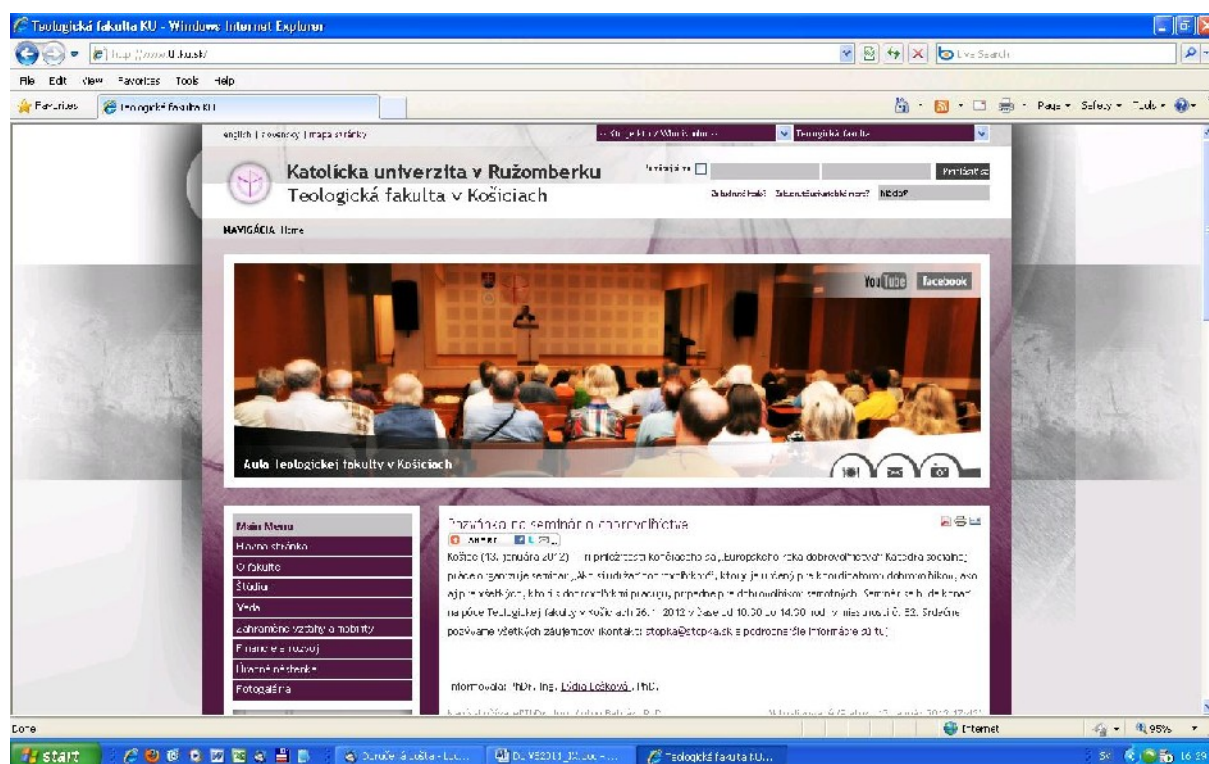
Teologická fakulta KU - Windows Internet Explorer

http://www.tf.ku.sk/

Live Search

File Edit View Favorites Tools Help

Favorites | Teologická fakulta KU

Page ▾ Safety ▾ Tools ▾

english | slovensky | mapa stránky

-- Súčasti KU / Workplaces -- | Teologická fakulta

Katolícka univerzita v Ružomberku
Teologická fakulta v Košiciach

Prihlásiť sa

Zabudnuté heslo? Zabudnuté používateľské meno? Registrácia

NAVIGÁCIA: Home

YouTube facebook

Aula Teologickej fakulty v Košiciach

Main Menu
Hlavná stránka
O fakulte
Štúdium
Veda
Zahraničné vzťahy a mobility
Financie a rozvoj
Úradná nástenka
Fotogaléria

Pozvánka na seminár o dobrovoľníctve

Košice (13. januára 2012) – Pri príležitosti košického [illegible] „Európskeho roka dobrovoľníctva" Katedra sociálnej práce organizuje seminár „Ako študovať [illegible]", ktorý je určený pre koordinátorov dobrovoľníkov, ako aj pre všetkých, ktorí s dobrovoľníkmi pracujú, prípadne pre dobrovoľníkov samotných. Seminár sa bude konať na pôde Teologickej fakulty v Košiciach 26.1. 2012 v čase od 10.00 do 14.00 hod. v miestnosti č. 32. Srdečne pozývame všetkých záujemcov. Kontakt: stopka@stopka.sk s podrobnejšie informácie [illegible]

Informoval/a: PhDr. Ing. Lýdia Lešková, PhD.

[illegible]

Done

Internet

95%

start

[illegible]

Teologická fakulta KU...

16:29